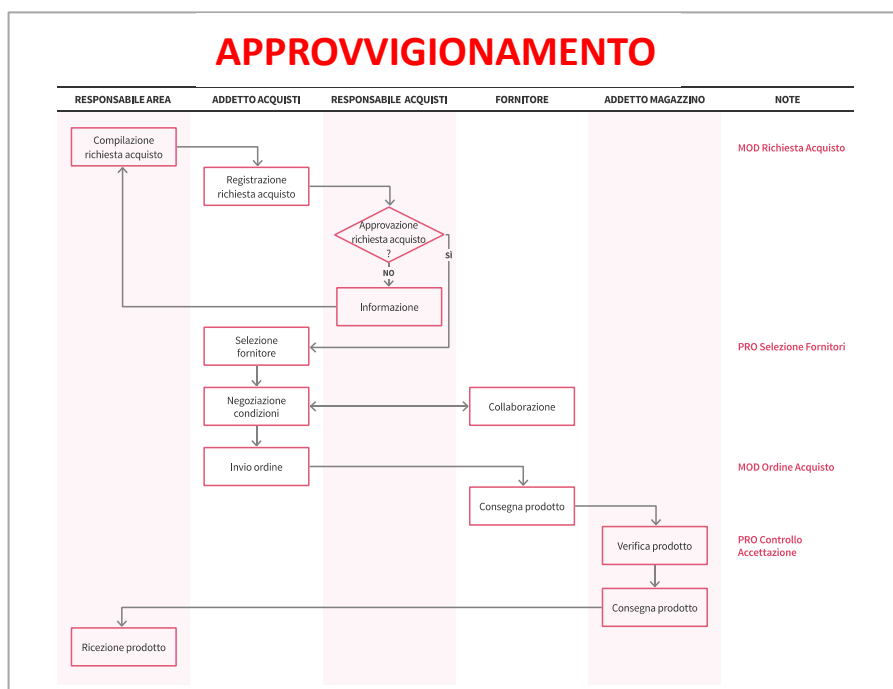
APPROVVIGIONAMENTO

| RESPONSABILE AREA | ADDETTO ACQUISTI | RESPONSABILE ACQUISTI | FORNITORE | ADDETTO MAGAZZINO | NOTE |
|---|---|---|---|---|---|

Compilazione richiesta acquisto

MOD Richiesta Acquisto

Registrazione richiesta acquisto

Approvazione richiesta acquisto ?

NO

SI

Informazione

Selezione fornitore

PRO Selezione Fornitori

Negoziazione condizioni

Collaborazione

Invio ordine

MOD Ordine Acquisto

Consegna prodotto

Verifica prodotto

PRO Controllo Accettazione

Consegna prodotto

Ricezione prodotto